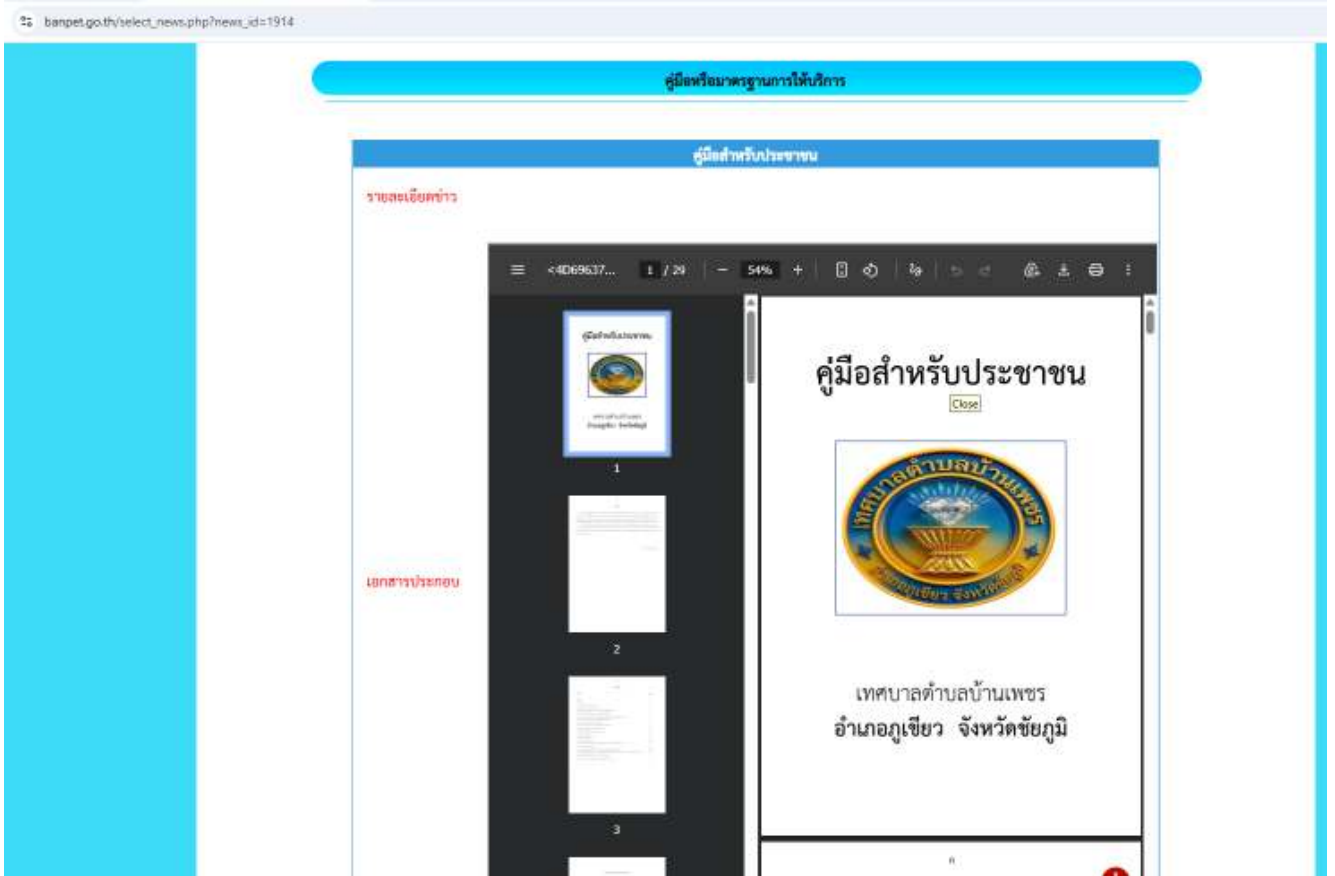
banpet.go.th/select_news.php?news_id=1914

คู่มือหรือมาตรฐานการให้บริการ

คู่มือสำหรับประชาชน

รายละเอียดข่าว

เอกสารประกอบ

<4D69637... 1 / 29 − 54% +

1

2

3

คู่มือสำหรับประชาชน

Close

เทศบาลตำบลบ้านเพชร

อำเภอภูเขียว จังหวัดชัยภูมิ